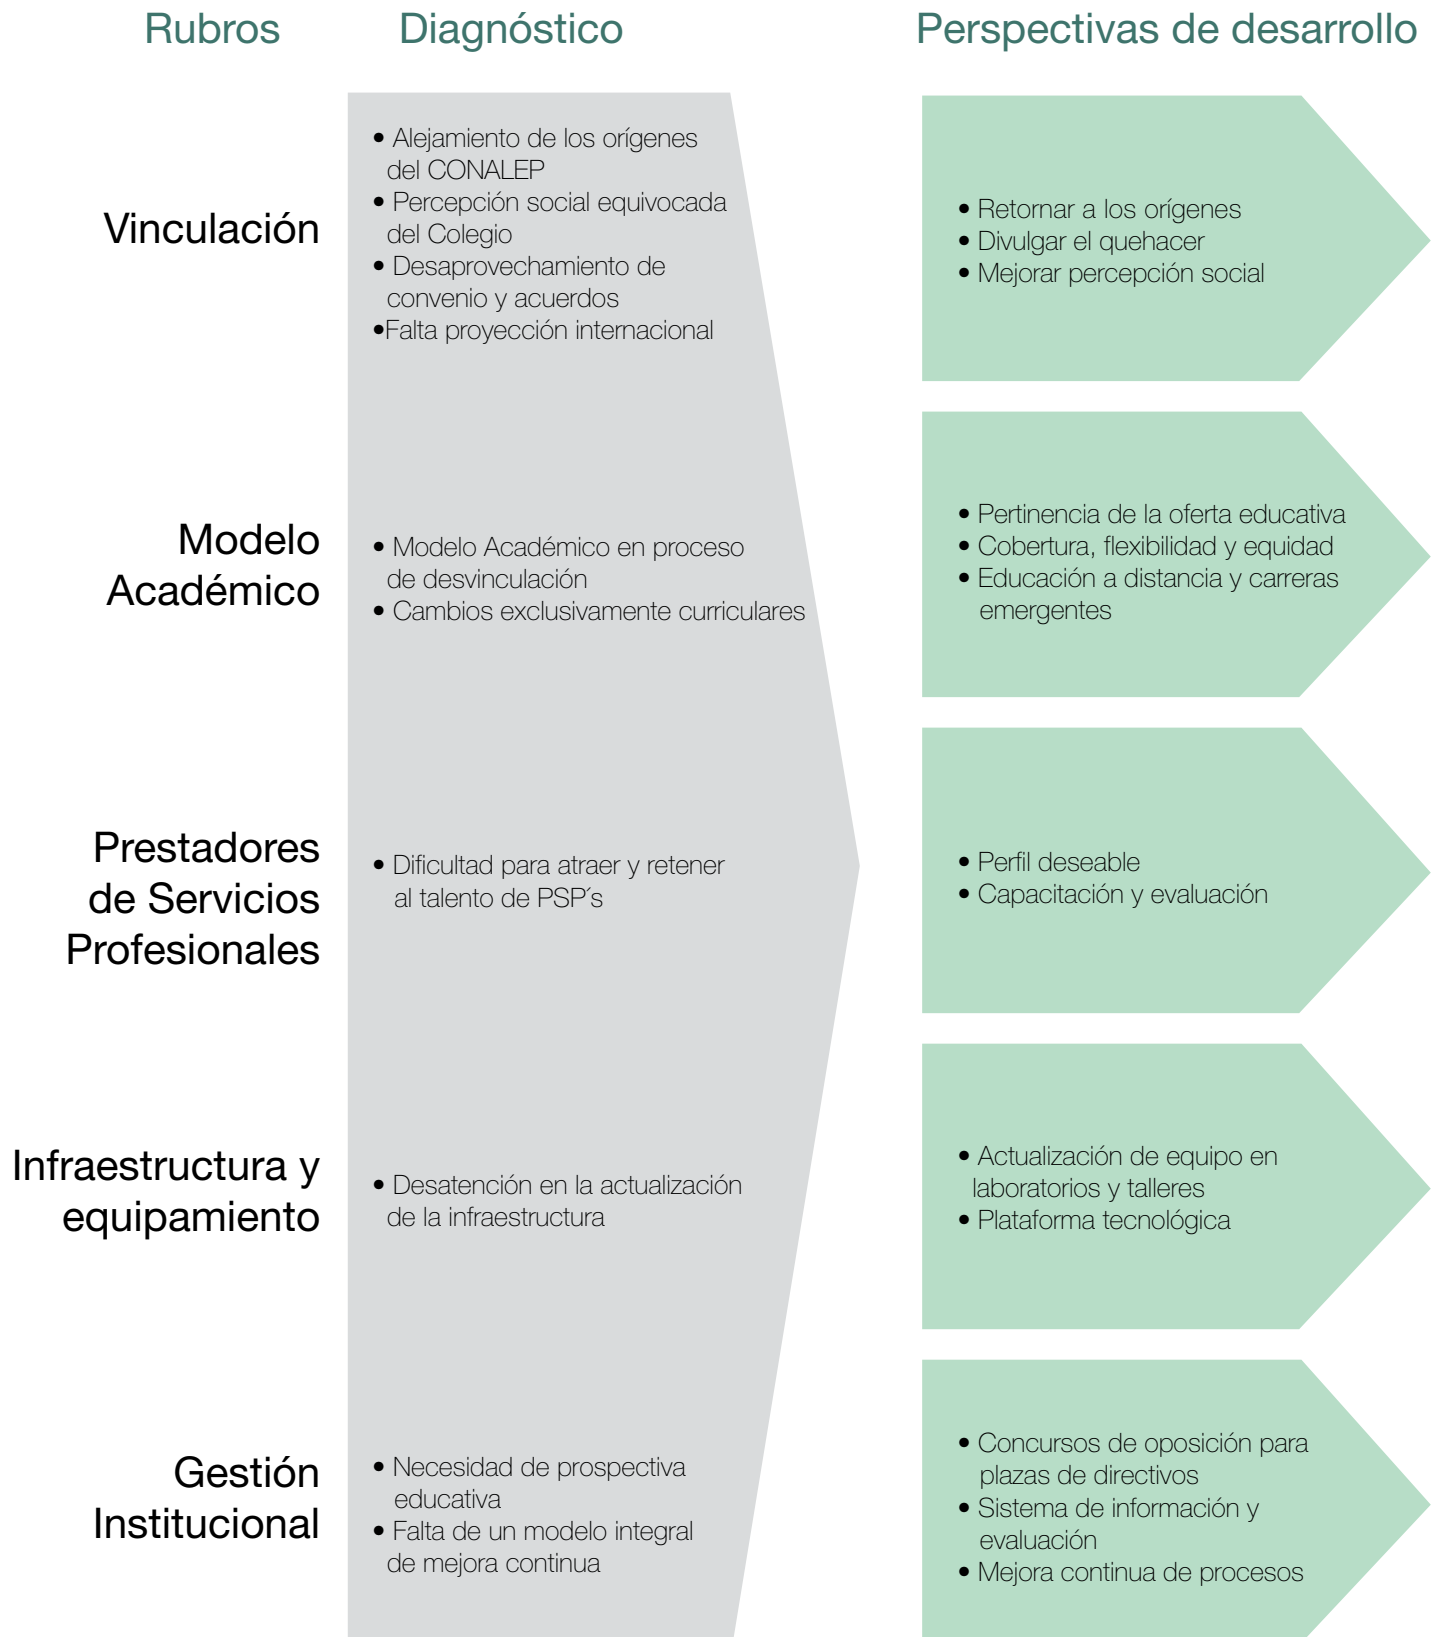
Rubros

Diagnóstico

Perspectivas de desarrollo

Vinculación

• Alejamiento de los orígenes del CONALEP
• Percepción social equivocada del Colegio
• Desaprovechamiento de convenio y acuerdos
•Falta proyección internacional

• Retornar a los orígenes
• Divulgar el quehacer
• Mejorar percepción social

Modelo Académico

• Modelo Académico en proceso de desvinculación
• Cambios exclusivamente curriculares

• Pertinencia de la oferta educativa
• Cobertura, flexibilidad y equidad
• Educación a distancia y carreras emergentes

Prestadores de Servicios Profesionales

• Dificultad para atraer y retener al talento de PSP´s

• Perfil deseable
• Capacitación y evaluación

Infraestructura y equipamiento

• Desatención en la actualización de la infraestructura

• Actualización de equipo en laboratorios y talleres
• Plataforma tecnológica

Gestión Institucional

• Necesidad de prospectiva educativa
• Falta de un modelo integral de mejora continua

• Concursos de oposición para plazas de directivos
• Sistema de información y evaluación
• Mejora continua de procesos